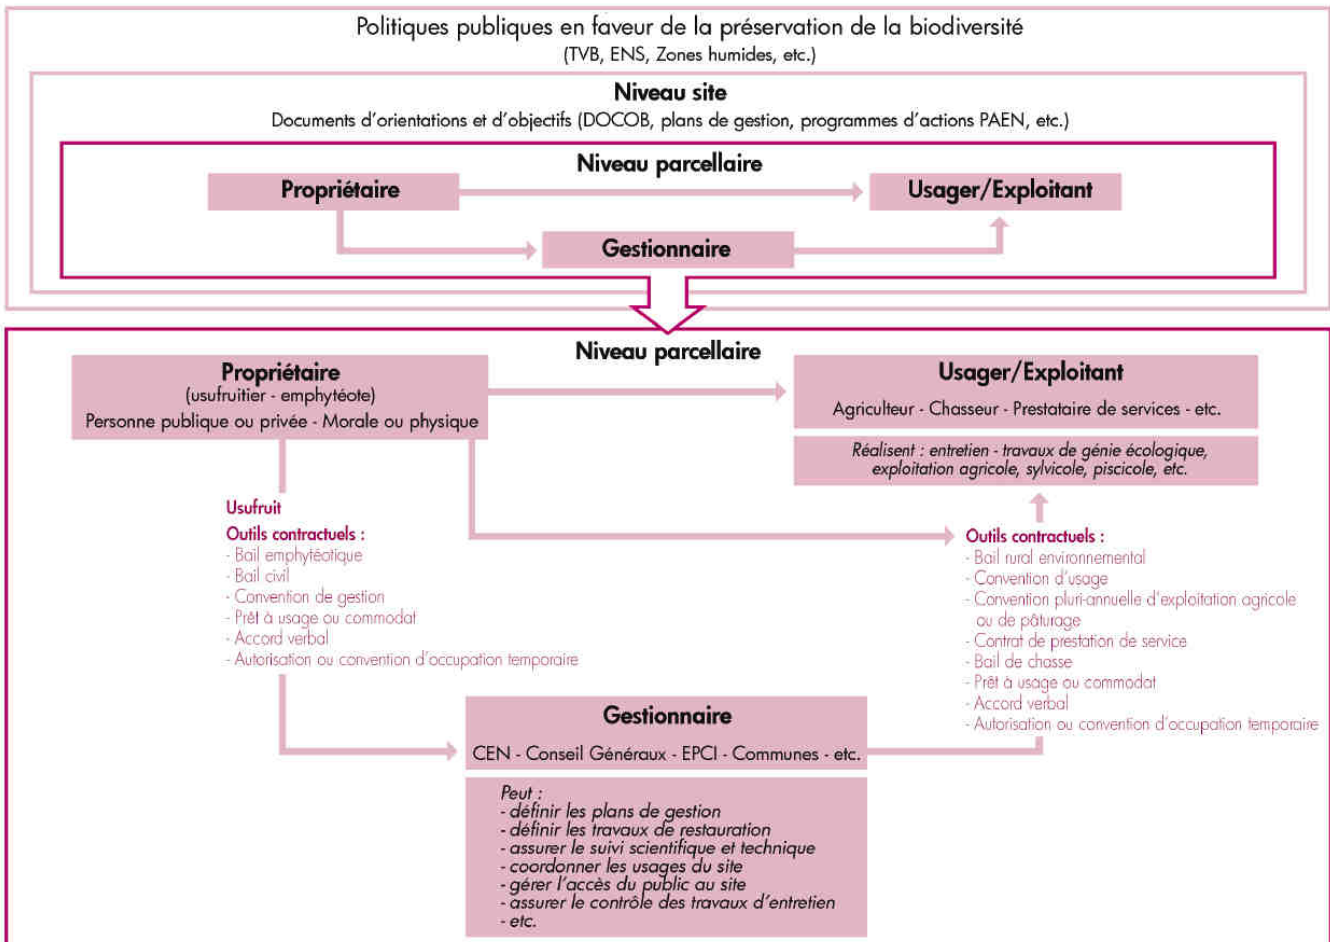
Politiques publiques en faveur de la préservation de la biodiversité
(TVB, ENS, Zones humides, etc.)

Niveau site
Documents d'orientations et d'objectifs (DOCOB, plans de gestion, programmes d'actions PAEN, etc.)

Niveau parcellaire

Propriétaire

Usager/Exploitant

Gestionnaire

Niveau parcellaire

Propriétaire
(usufruitier - emphytéote)
Personne publique ou privée - Morale ou physique

Usager/Exploitant
Agriculteur - Chasseur - Prestataire de services - etc.

Réalisent : entretien - travaux de génie écologique, exploitation agricole, sylvicole, piscicole, etc.

Usufruit
Outils contractuels :
- Bail emphytéotique
- Bail civil
- Convention de gestion
- Prêt à usage ou commodat
- Accord verbal
- Autorisation ou convention d'occupation temporaire

Outils contractuels :
- Bail rural environnemental
- Convention d'usage
- Convention pluri-annuelle d'exploitation agricole ou de pâturage
- Contrat de prestation de service
- Bail de chasse
- Prêt à usage ou commodat
- Accord verbal
- Autorisation ou convention d'occupation temporaire

Gestionnaire
CEN - Conseil Généraux - EPCI - Communes - etc.

Peut :
- définir les plans de gestion
- définir les travaux de restauration
- assurer le suivi scientifique et technique
- coordonner les usages du site
- gérer l'accès du public au site
- assurer le contrôle des travaux d'entretien
- etc.